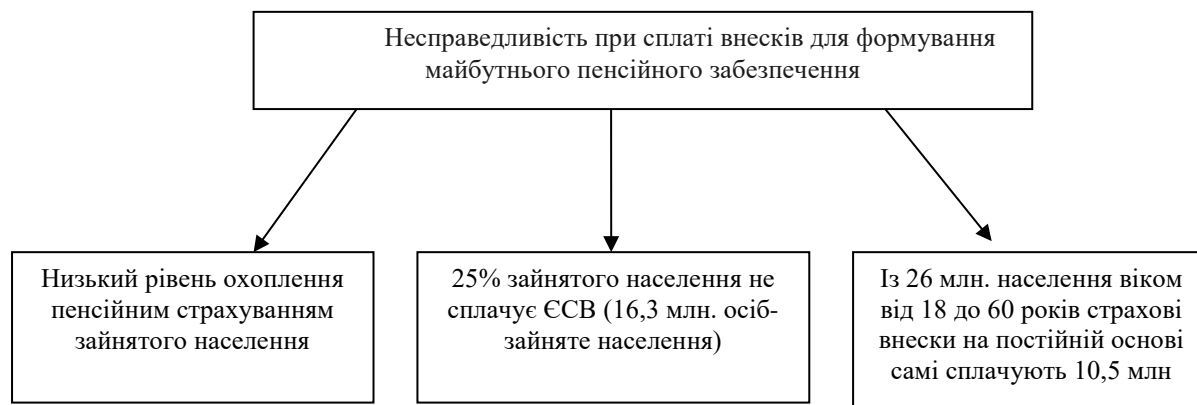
Несправедливість при сплаті внесків для формування майбутнього пенсійного забезпечення

Низький рівень охоплення пенсійним страхуванням зайнятого населення

25% зайнятого населення не сплачує ЄСВ (16,3 млн. осіб-зайняте населення)

Із 26 млн. населення віком від 18 до 60 років страхові внески на постійній основі самі сплачують 10,5 млн